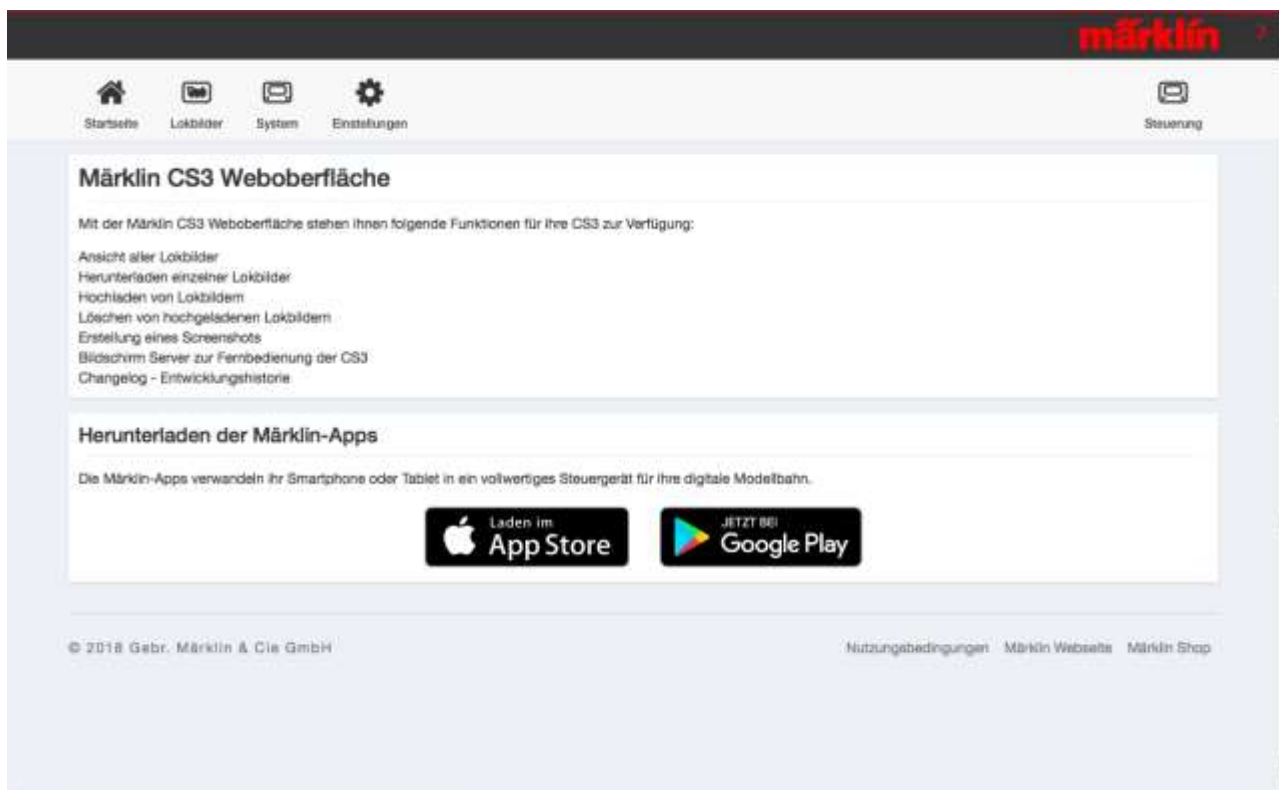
märklin

Startseite Lokbilder System Einstellungen Steuerung

Märklin CS3 Weboberfläche

Mit der Märklin CS3 Weboberfläche stehen ihnen folgende Funktionen für ihre CS3 zur Verfügung:

Ansicht aller Lokbilder
Herunterladen einzelner Lokbilder
Hochladen von Lokbildern
Löschen von hochgeladenen Lokbildern
Erstellung eines Screenshots
Bildschirm Server zur Fernbedienung der CS3
Changelog - Entwicklungshistorie

Herunterladen der Märklin-Apps

Die Märklin-Apps verwandeln ihr Smartphone oder Tablet in ein vollwertiges Steuergerät für ihre digitale Modellbahn.

Laden im App Store

JETZT BEI Google Play

© 2018 Gebr. Märklin & Cie GmbH

Nutzungsbedingungen Märklin Webseite Märklin Shop